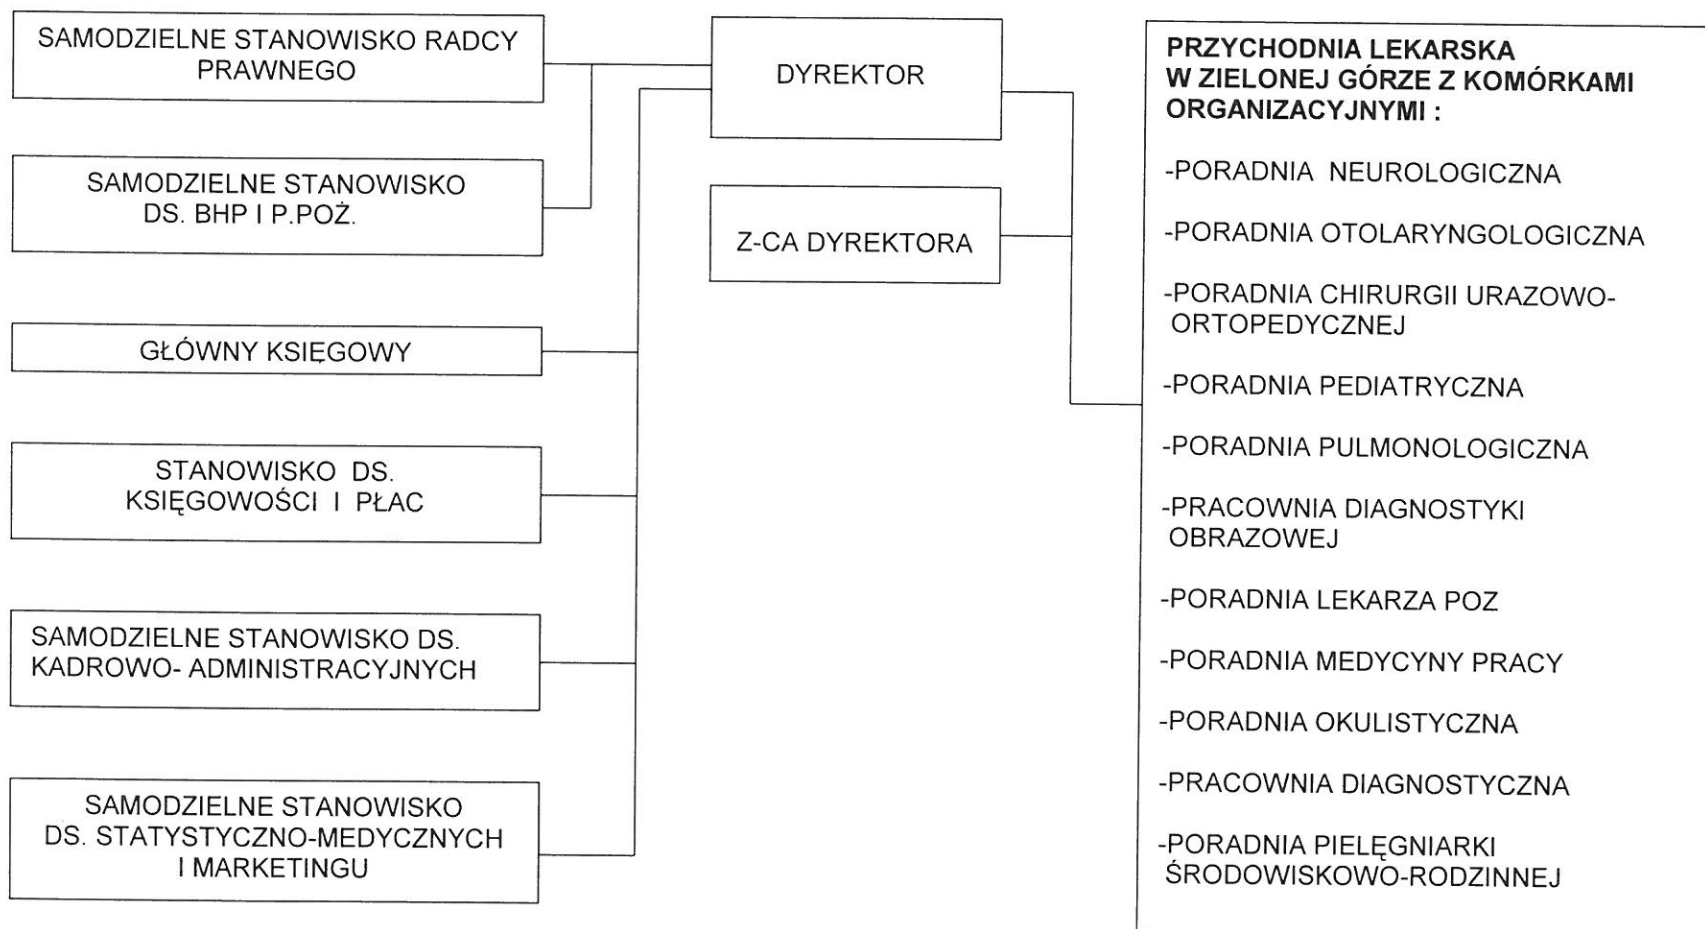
SAMODZIELNE STANOWISKO RADCY PRAWNEGO

SAMODZIELNE STANOWISKO DS. BHP I P.POŻ.

GŁÓWNY KSIĘGOWY

STANOWISKO DS. KSIĘGOWOŚCI I PŁAC

SAMODZIELNE STANOWISKO DS. KADROWO- ADMINISTRACYJNYCH

SAMODZIELNE STANOWISKO DS. STATYSTYCZNO-MEDYCZNYCH I MARKETINGU

DYREKTOR

Z-CA DYREKTORA

PRZYCHODNIA LEKARSKA W ZIELONEJ GÓRZE Z KOMÓRKAMI ORGANIZACYJNYMI :

-PORADNIA NEUROLOGICZNA

-PORADNIA OTOLARYNGOLOGICZNA

-PORADNIA CHIRURGII URAZOWO-ORTOPEDYCZNEJ

-PORADNIA PEDIATRYCZNA

-PORADNIA PULMONOLOGICZNA

-PRACOWNIA DIAGNOSTYKI OBRAZOWEJ

-PORADNIA LEKARZA POZ

-PORADNIA MEDYCYNY PRACY

-PORADNIA OKULISTYCZNA

-PRACOWNIA DIAGNOSTYCZNA

-PORADNIA PIELĘGNIARKI ŚRODOWISKOWO-RODZINNEJ